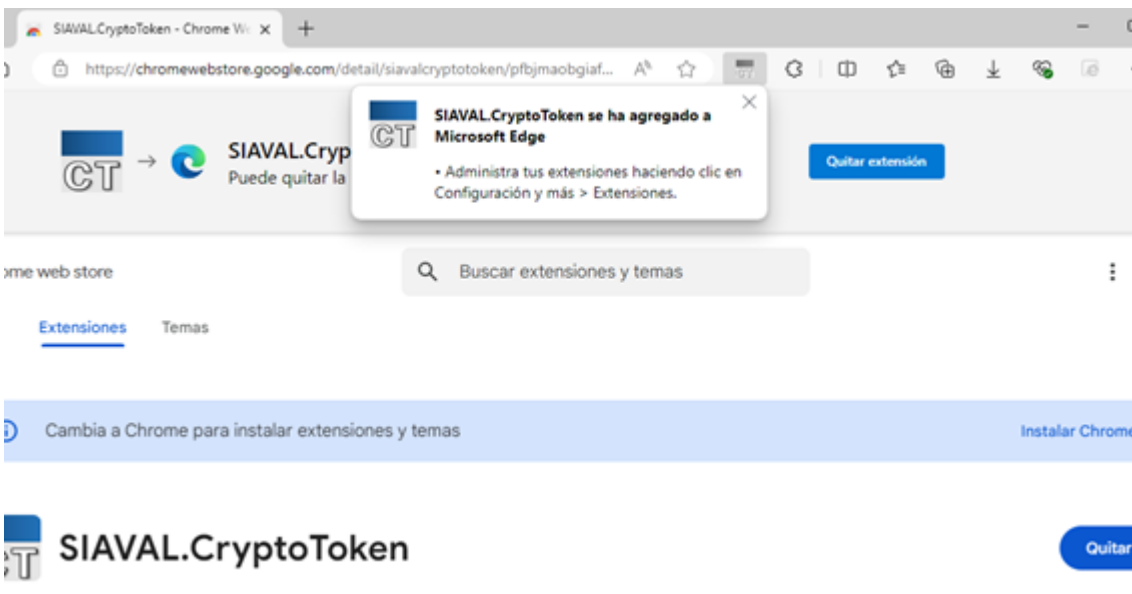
SIAVAL.CryptoToken - Chrome W ×

https://chromewebstore.google.com/detail/siavalcryptotoken/pfbjmaobgiaf...

CT

SIAVAL.CryptoToken se ha agregado a Microsoft Edge

• Administra tus extensiones haciendo clic en Configuración y más > Extensiones.

CT

SIAVAL.Cryp

Puede quitar la

Quitar extensión

ome web store

Buscar extensiones y temas

Extensiones

Temas

Cambia a Chrome para instalar extensiones y temas

Instalar Chrome

CT

SIAVAL.CryptoToken

Quitar